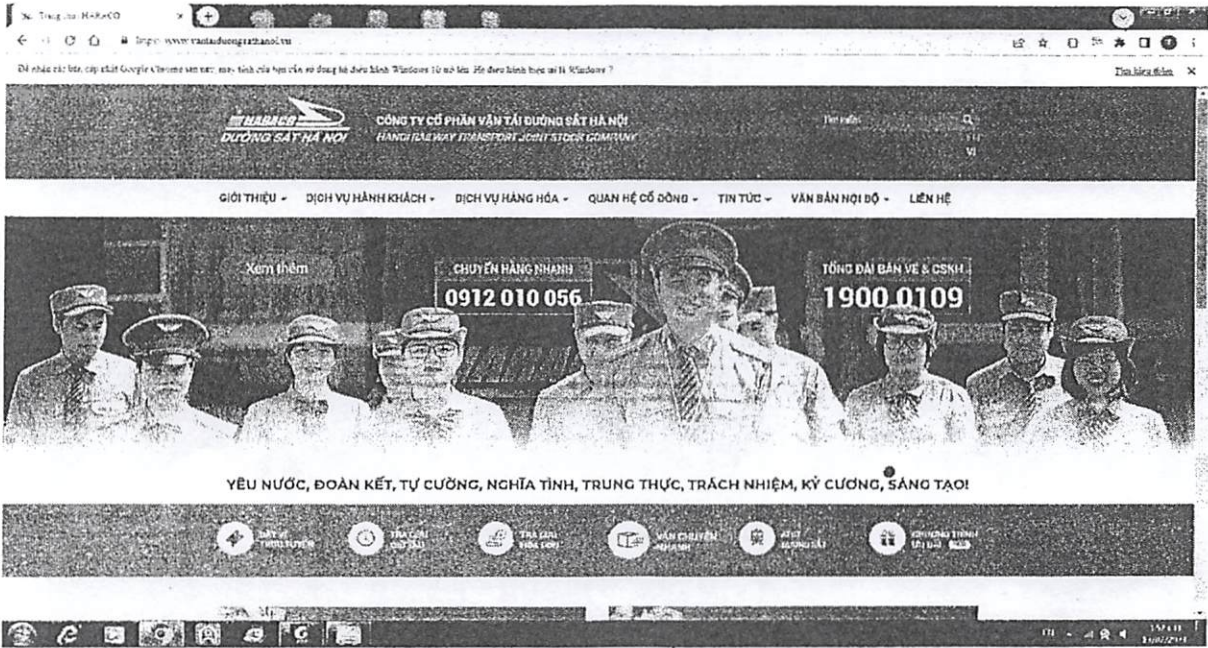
Trang chủ HARACO

https://www.vantaiduongsathanoi.vn

Để nhận các bản cập nhật Google Chrome sau này, máy tính của bạn cần có Windows 10 trở lên. Hệ điều hành hiện tại là Windows 7

Tìm hiểu thêm

HARACO
ĐƯỜNG SẮT HÀ NỘI

CÔNG TY CỔ PHẦN VẬN TẢI ĐƯỜNG SẮT HÀ NỘI
HANOI RAILWAY TRANSPORT JOINT STOCK COMPANY

Tìm kiếm

VI

GIỚI THIỆU - DỊCH VỤ HÀNH KHÁCH - DỊCH VỤ HÀNG HÓA - QUAN HỆ CỔ ĐÔNG - TIN TỨC - VĂN BẢN NỘI BỘ - LIÊN HỆ

Xem thêm

CHUYỂN HÀNG NHANH
0912 010 056

TỔNG ĐÀI BÁN VÉ & CSKH
1900 0109

YÊU NƯỚC, ĐOÀN KẾT, TỰ CƯỜNG, NGHĨA TÌNH, TRUNG THỰC, TRÁCH NHIỆM, KỶ CƯƠNG, SÁNG TẠO!

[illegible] TRỰC TUYẾN

TRA GIỜ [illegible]

TRA GIÁ HÓA ĐƠN

VẬN CHUYỂN NHANH

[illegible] ĐƯỜNG SẮT

CHƯƠNG TRÌNH ƯU ĐÃI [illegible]